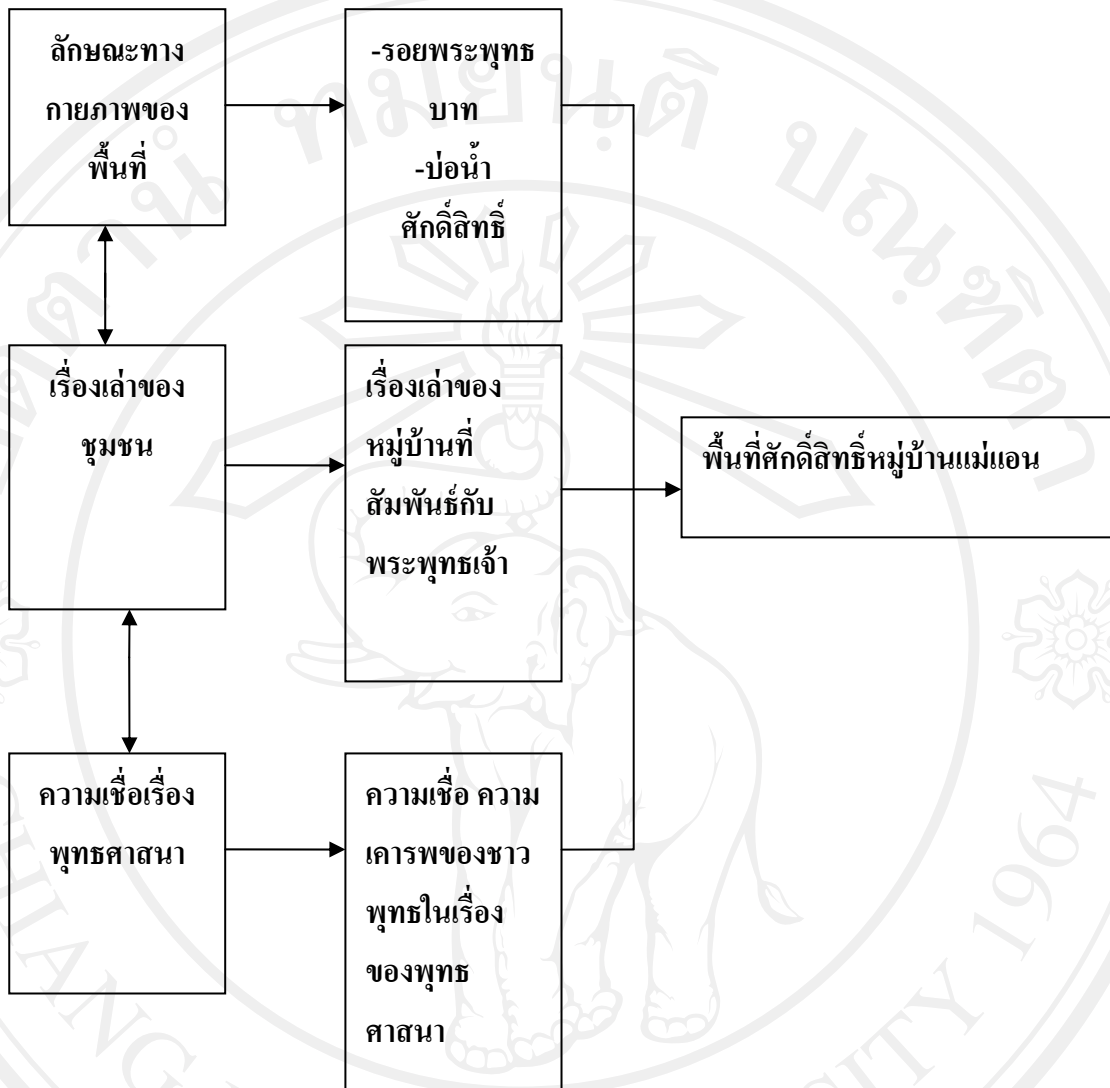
ลักษณะทาง กายภาพของ พื้นที่

-รอยพระพุทธ บาท
-บ่อน้ำ ศักดิ์สิทธิ์

เรื่องเล่าของ ชุมชน

เรื่องเล่าของ หมู่บ้านที่ สัมพันธ์กับ พระพุทธเจ้า

พื้นที่ศักดิ์สิทธิ์หมู่บ้านแม่แอน

ความเชื่อเรื่อง พุทธศาสนา

ความเชื่อ ความ เคารพของชาว พุทธในเรื่อง ของพุทธ ศาสนา